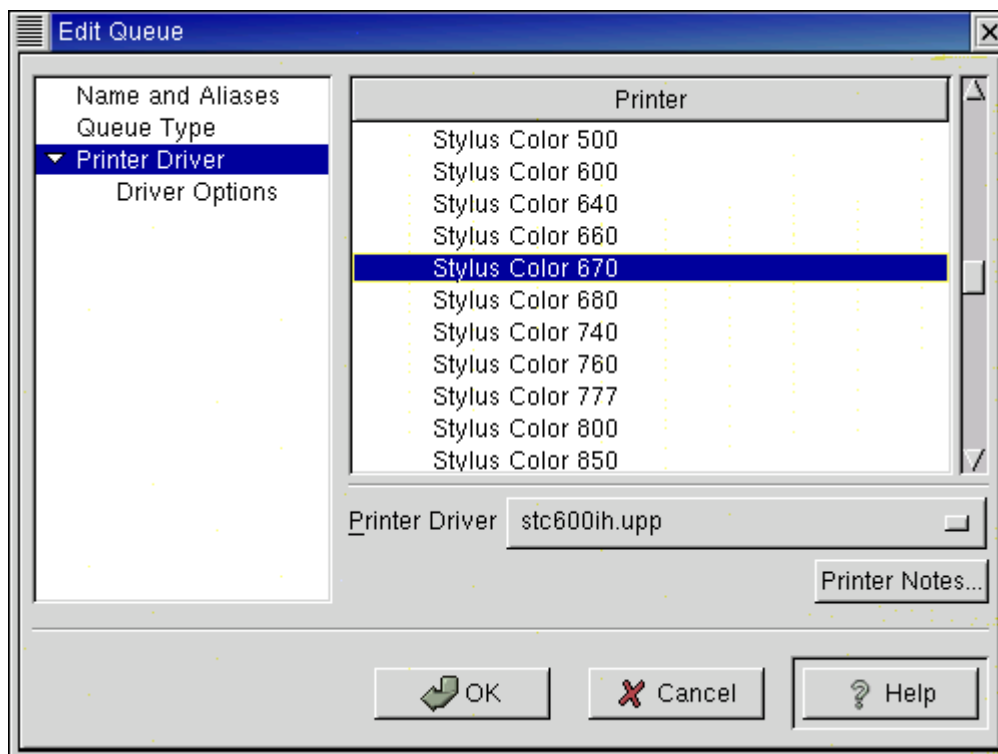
Edit Queue

Name and Aliases
Queue Type
Printer Driver
Driver Options

| Printer |
|---|
| Stylus Color 500 |
| Stylus Color 600 |
| Stylus Color 640 |
| Stylus Color 660 |
| Stylus Color 670 |
| Stylus Color 680 |
| Stylus Color 740 |
| Stylus Color 760 |
| Stylus Color 777 |
| Stylus Color 800 |
| Stylus Color 850 |

Printer Driver stc600ih.upp

Printer Notes...

OK Cancel Help